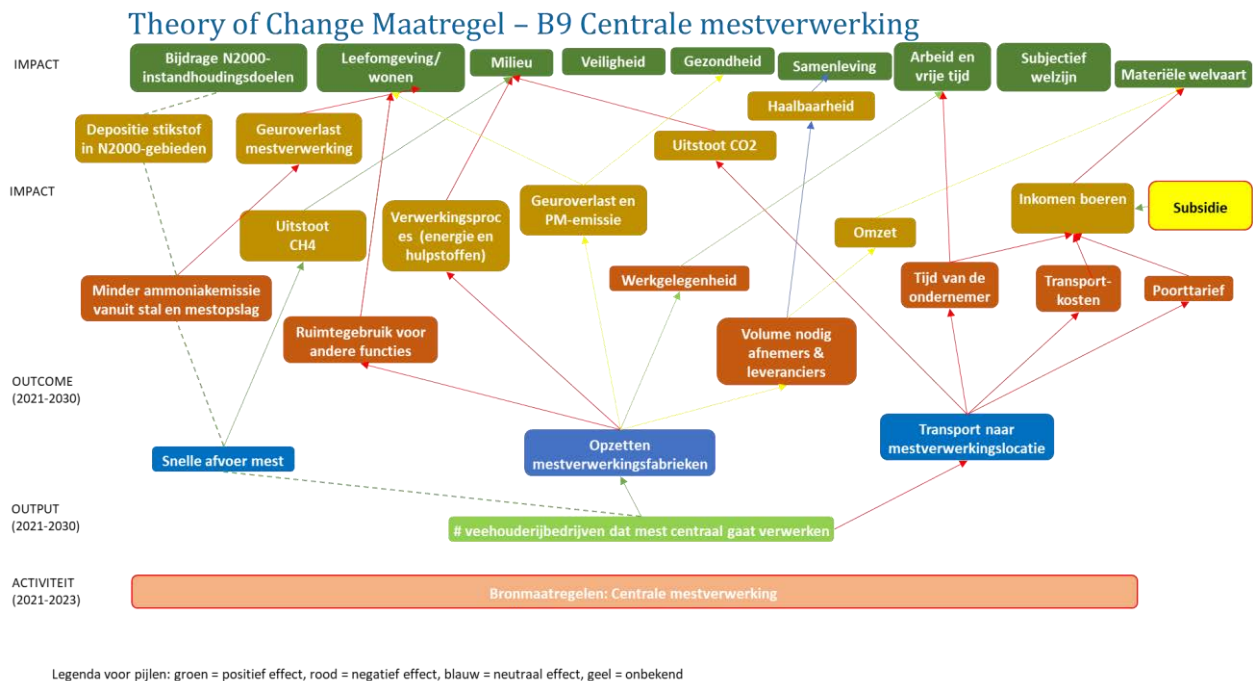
Theory of Change Maatregel – B9 Centrale mestverwerking

IMPACT

Bijdrage N2000-instandhoudingsdoelen

Leefomgeving/wonen

Milieu

Veiligheid

Gezondheid

Samenleving

Arbeid en vrije tijd

Subjectief welzijn

Materiële welvaart

Haalbaarheid

Depositie stikstof in N2000-gebieden

Geuroverlast mestverwerking

Uitstoot CO2

IMPACT

Geuroverlast en PM-emissie

Inkomen boeren

Subsidie

Uitstoot CH4

Verwerkingsproces (energie en hulpstoffen)

Omzet

Werkgelegenheid

Tijd van de ondernemer

Transport-kosten

Poorttarief

Minder ammoniakemissie vanuit stal en mestopslag

Ruimtegebruik voor andere functies

Volume nodig afnemers & leveranciers

OUTCOME (2021-2030)

Transport naar mestverwerkingslocatie

Snelle afvoer mest

Opzetten mestverwerkingsfabrieken

OUTPUT (2021-2030)

# veehouderijbedrijven dat mest centraal gaat verwerken

ACTIVITEIT (2021-2023)

Bronmaatregelen: Centrale mestverwerking

Legenda voor pijlen: groen = positief effect, rood = negatief effect, blauw = neutraal effect, geel = onbekend